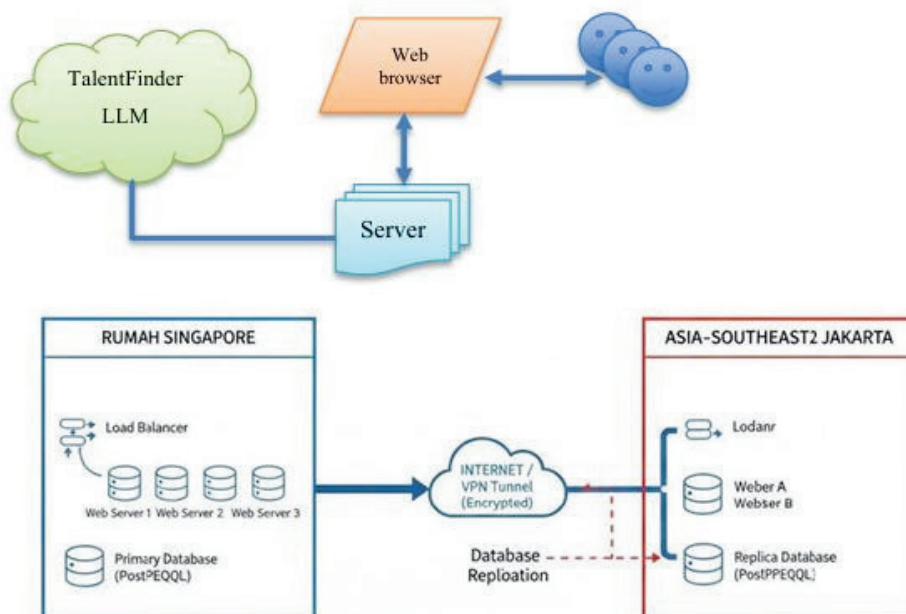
TalentFinder LLM

Web browser

Server

RUMAH SINGAPORE

Load Balancer

Web Server 1 Web Server 2 Web Server 3

Primary Database (PostPEQQL)

INTERNET / VPN Tunnel (Encrypted)

Database Reploation

ASIA-SOUTHEAST2 JAKARTA

Lodanr

Weber A Webser B

Replica Database (PostPPEQQL)